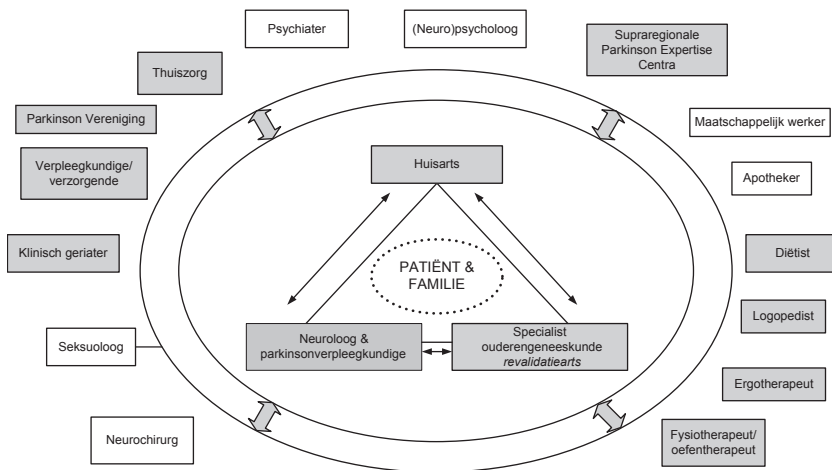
Psychiater

(Neuro)psycholoog

Supraregionale Parkinson Expertise Centra

Thuiszorg

Parkinson Vereniging

Maatschappelijk werker

Verpleegkundige/ verzorgende

Apotheker

Huisarts

Klinisch geriater

Diëtist

PATIËNT & FAMILIE

Logopedist

Seksuoloog

Neuroloog & parkinsonverpleegkundige

Specialist ouderengeneeskunde *revalidatiearts*

Ergotherapeut

Neurochirurg

Fysiotherapeut/ oefentherapeut